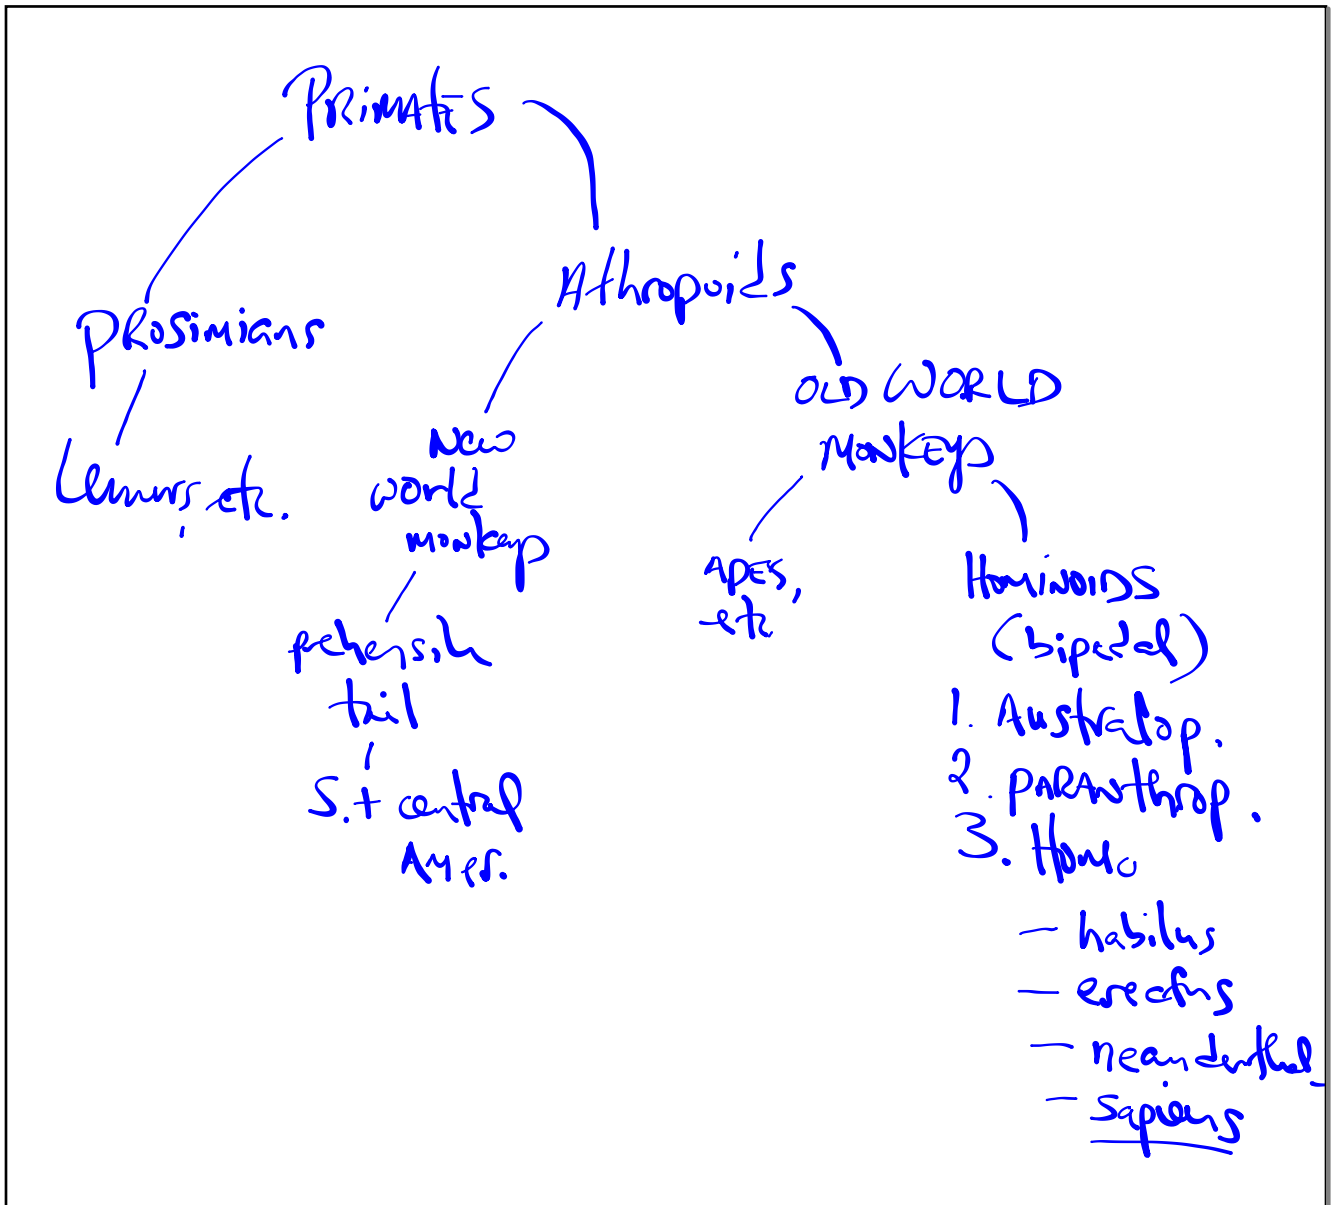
PRIMATES

PROSIMIANS

Lemurs, etc.

Athropoids

New world monkeys

prehensile tail

S.+ central Amer.

OLD WORLD MONKEYS

APES, etc

HOMINOIDS (bipedal)

1. Australop.
2. PARANthrop.
3. Homo
– habilus
– erectus
– neanderthal
– sapiens